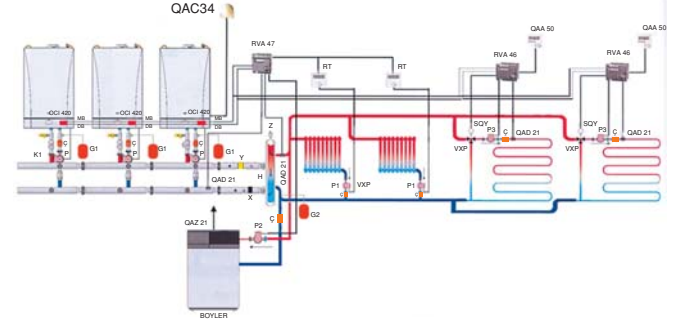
QAC34
RVA 47
RT
RT
QAA 50
RVA 46
QAA 50
RVA 46
OCI 420
OCI 420
OCI 420
MB
DB
MB
DB
MB
DB
K1
Ç
P
G1
Ç
P
G1
Ç
P
G1
Y
Z
H
QAD 21
QAD 21
X
P1
VXP
P1
Ç
SQY
P3
Ç
QAD 21
VXP
SQY
P3
Ç
QAD 21
VXP
Ç
G2
QAZ 21
P2
BOYLER